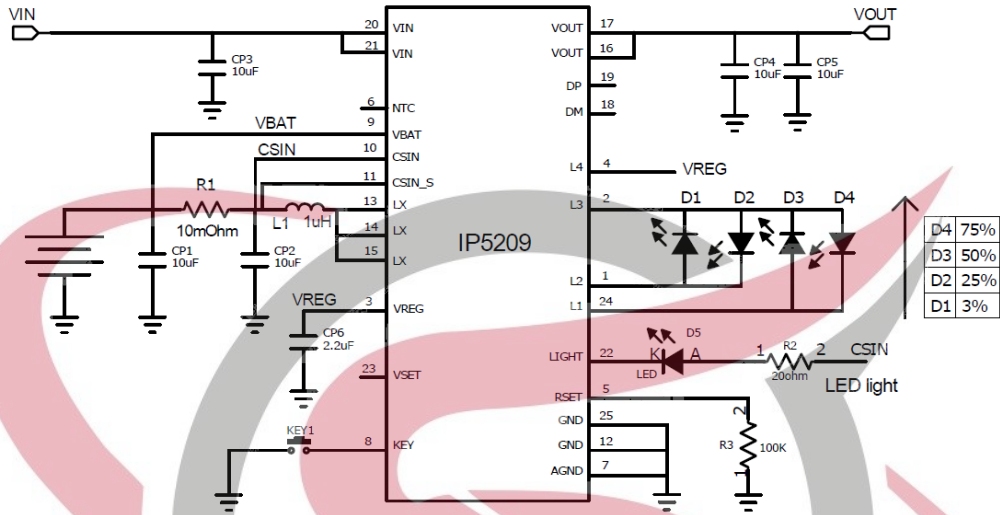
VIN

20 VIN
21 VIN
6 NTC
9 VBAT
10 CSIN
11 CSIN_S
13 LX
14 LX
15 LX
3 VREG
23 VSET
8 KEY

VOUT 17
VOUT 16
DP 19
DM 18
L4 4
L3 2
L2 1
L1 24
LIGHT 22
RSET 5
GND 25
GND 12
AGND 7

IP5209

VOUT

CP3
10uF

CP4
10uF

CP5
10uF

VBAT

CSIN

R1
10mOhm

L1 1uH

CP1
10uF

CP2
10uF

VREG

CP6
2.2uF

KEY1

VREG

D1 D2 D3 D4

| D4 | 75% |
|---|---|
| D3 | 50% |
| D2 | 25% |
| D1 | 3% |

D5
K A
LED

1 R2 2
20ohm

CSIN

LED light

2
R3
100K
1